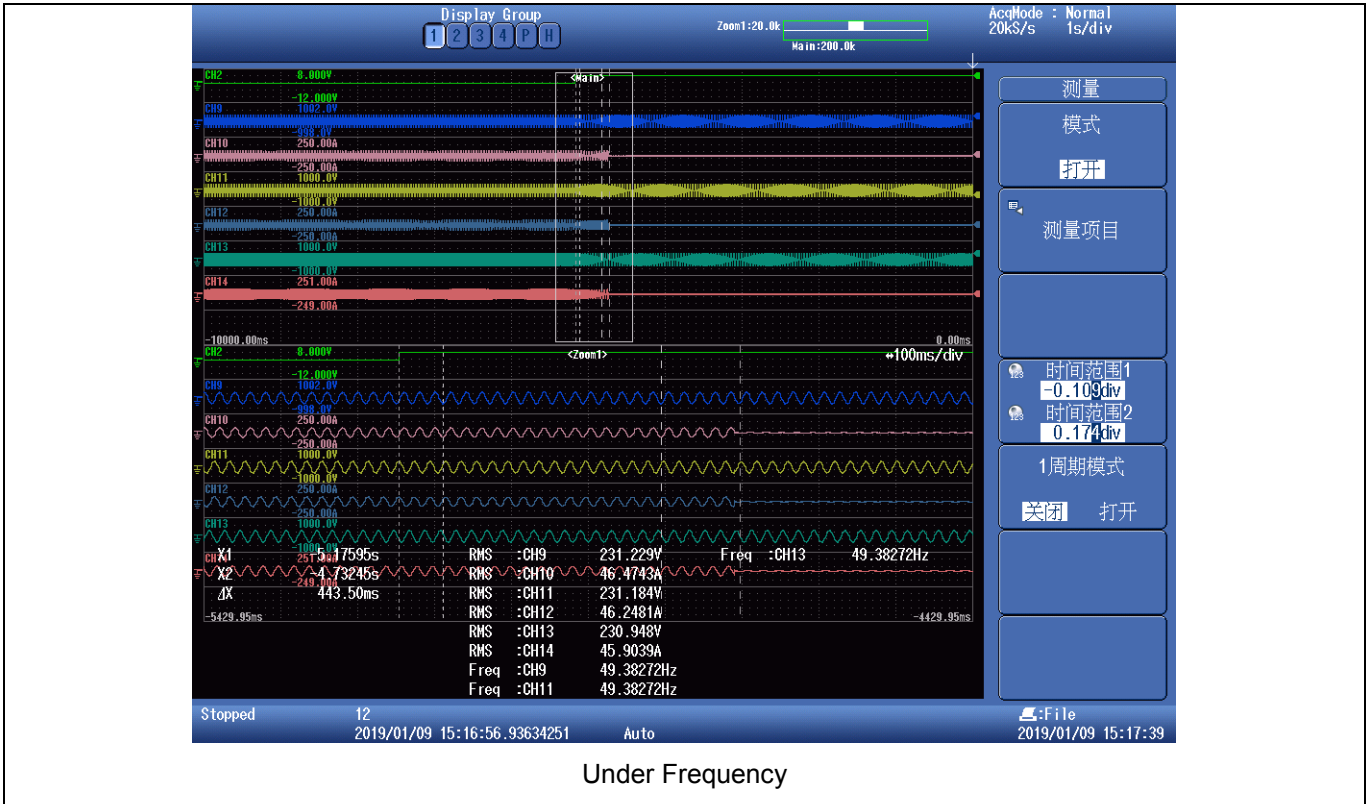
Display Group
1 2 3 4 P H

Zoom1:20.0k
Main:200.0k

AcqMode : Normal
20kS/s 1s/div

CH2 8.000V
-12.000V
CH9 1002.0V
-998.0V
CH10 250.00A
-250.00A
CH11 1000.0V
-1000.0V
CH12 250.00A
-250.00A
CH13 1000.0V
-1000.0V
CH14 251.00A
-249.00A
<Main>
-10000.00ms
0.00ms

CH2 8.000V
-12.000V
CH9 1002.0V
-998.0V
CH10 250.00A
-250.00A
CH11 1000.0V
-1000.0V
CH12 250.00A
-250.00A
CH13 1000.0V
-1000.0V
CH14 251.00A
-249.00A
<Zoom1>
↔100ms/div

X1 -5.17595s
X2 -4.73245s
ΔX 443.50ms

| | | | | | |
|---|---|---|---|---|---|
| RMS | :CH9 | 231.229V | Freq | :CH13 | 49.38272Hz |
| RMS | :CH10 | 46.4743A | | | |
| RMS | :CH11 | 231.184V | | | |
| RMS | :CH12 | 46.2481A | | | |
| RMS | :CH13 | 230.948V | | | |
| RMS | :CH14 | 45.9039A | | | |
| Freq | :CH9 | 49.38272Hz | | | |
| Freq | :CH11 | 49.38272Hz | | | |

-5429.95ms
-4429.95ms

测量
模式
打开
测量项目
时间范围1
-0.109div
时间范围2
0.174div
1周期模式
关闭 打开

Stopped
12
2019/01/09 15:16:56.93634251
Auto
:File
2019/01/09 15:17:39

Under Frequency